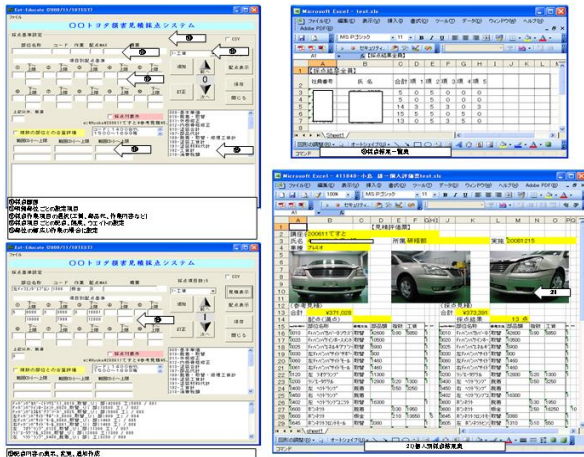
Est-Educate

〇〇トヨタ損害見積採点システム

採点基準設定

部品名称　コード　作業　配点No1　概要

CSV

項目別配点基準

採点基準ロード

修理　部位の部位ごと合算評価

①採点部位
②採点項目ごとの配点項目
③採点作業項目の選択(工数、部品代、作業内容など)
④採点項目ごとの配点、換算、ウェイトの設定
⑤部位の単位別合算の場合に設定

Est-Educate

〇〇トヨタ損害見積採点システム

採点基準設定

CSV

採点基準ロード

修理　部位の部位ごと合算評価

⑥採点内容の表示、変更、追加作成

Microsoft Excel - test.xls

ファイル(F)　編集(E)　表示(V)　挿入(I)　書式(O)　ツール(T)　データ(D)　ウィンドウ(W)　ヘルプ(H)

MS Pゴシック　11

採点結果(全員)

社員番号　氏名　合計　1得　2得　3得　4得　5

Sheet1

コマンド

⑦採点結果一覧表

Microsoft Excel - 411840-小島　蹴一郎入力評価test.xls

ファイル(F)　編集(E)　表示(V)　挿入(I)　書式(O)　ツール(T)　データ(D)　ウィンドウ(W)　ヘルプ(H)

MS Pゴシック　11

【見積評価表】

講習日 200611 すとと

氏名

所属　研修部

実施 20061215

車種 プレミオ

(参考見積)

(採点見積)

合計 ¥370,028

合計 ¥373,391

配点(満点)

採点結果 13 点

部位名称　部品価格　脱着　工数

コマンド

⑧個人別採点結果表